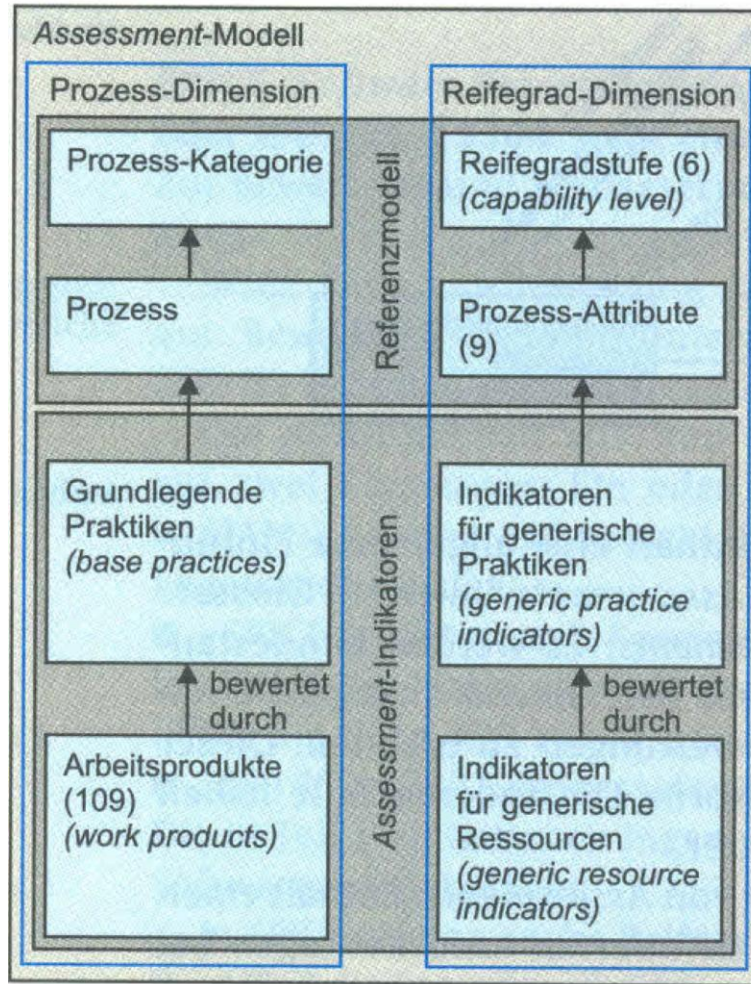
*Assessment*-Modell

Prozess-Dimension

Reifegrad-Dimension

Prozess-Kategorie

Referenzmodell

Reifegradstufe (6) *(capability level)*

Prozess

Prozess-Attribute (9)

Grundlegende Praktiken *(base practices)*

*Assessment*-Indikatoren

Indikatoren für generische Praktiken *(generic practice indicators)*

bewertet durch

bewertet durch

Arbeitsprodukte (109) *(work products)*

Indikatoren für generische Ressourcen *(generic resource indicators)*